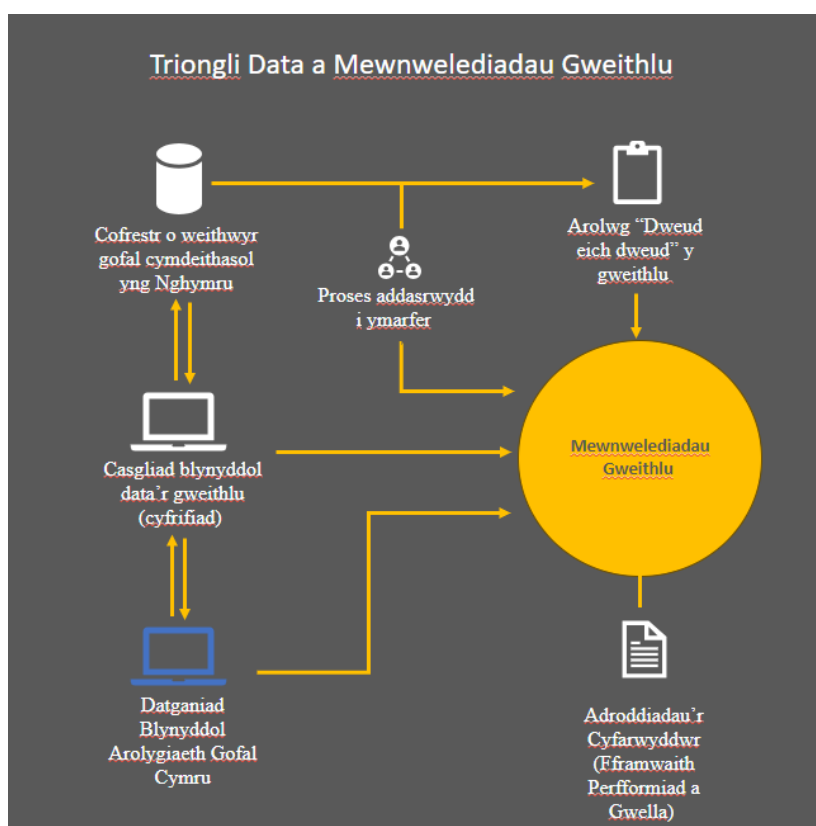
Triongli Data a Mewnwelediadau Gweithlu

Cofrestr o weithwyr gofal cymdeithasol yng Nghymru

Proses addasrwydd i ymarfer

Arolwg "Dweud eich dweud" y gweithlu

Casgliad blynyddol data'r gweithlu (cyfrifiad)

Mewnwelediadau Gweithlu

Datganiad Blynyddol Arolygiaeth Gofal Cymru

Adroddiadau'r Cyfarwyddwr (Fframwaith Perfformiad a Gwella)